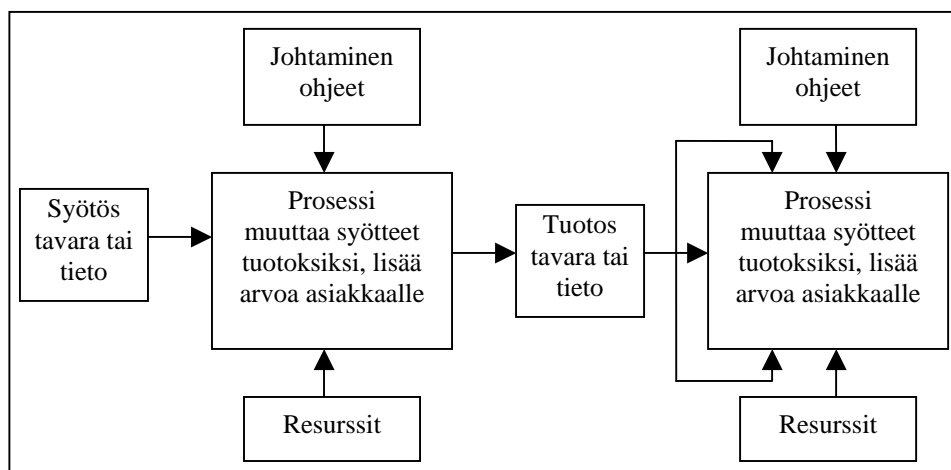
Johtaminen ohjeet

Syötös tavara tai tieto

Prosessi muuttaa syötteet tuotoksiksi, lisää arvoa asiakkaalle

Resurssit

Tuotos tavara tai tieto

Johtaminen ohjeet

Prosessi muuttaa syötteet tuotoksiksi, lisää arvoa asiakkaalle

Resurssit